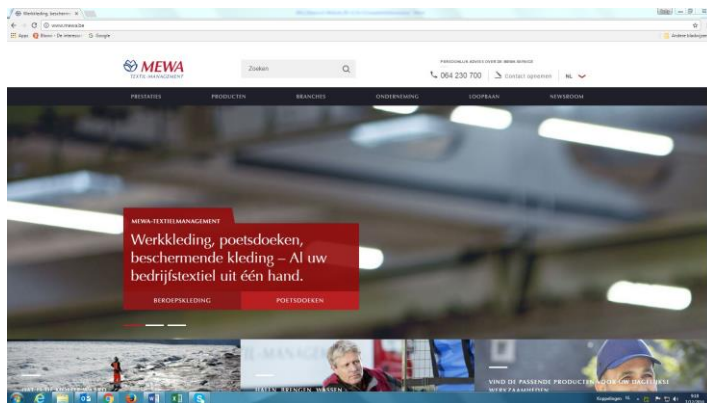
Werkkleding, bescherm... ×

www.mewa.be

Apps Bloov - De interess... Google

Andere bladwijzers

MEWA
TEXTIEL-MANAGEMENT

Zoeken

PERSOONLIJK ADVIES OVER DE MEWA-SERVICE

064 230 700 Contact opnemen NL

PRESTATIES PRODUCTEN BRANCHES ONDERNEMING LOOPBAAN NEWSROOM

MEWA-TEXTIELMANAGEMENT

Werkkleding, poetsdoeken, beschermende kleding – Al uw bedrijfstextiel uit één hand.

BEROEPSKLEDING POETSDOEKEN

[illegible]

HALEN, BRENGEN, WASSEN

VIND DE PASSENDE PRODUCTEN VOOR UW DAGELIJKSE WERKZAAMHEDEN

Koppelingen